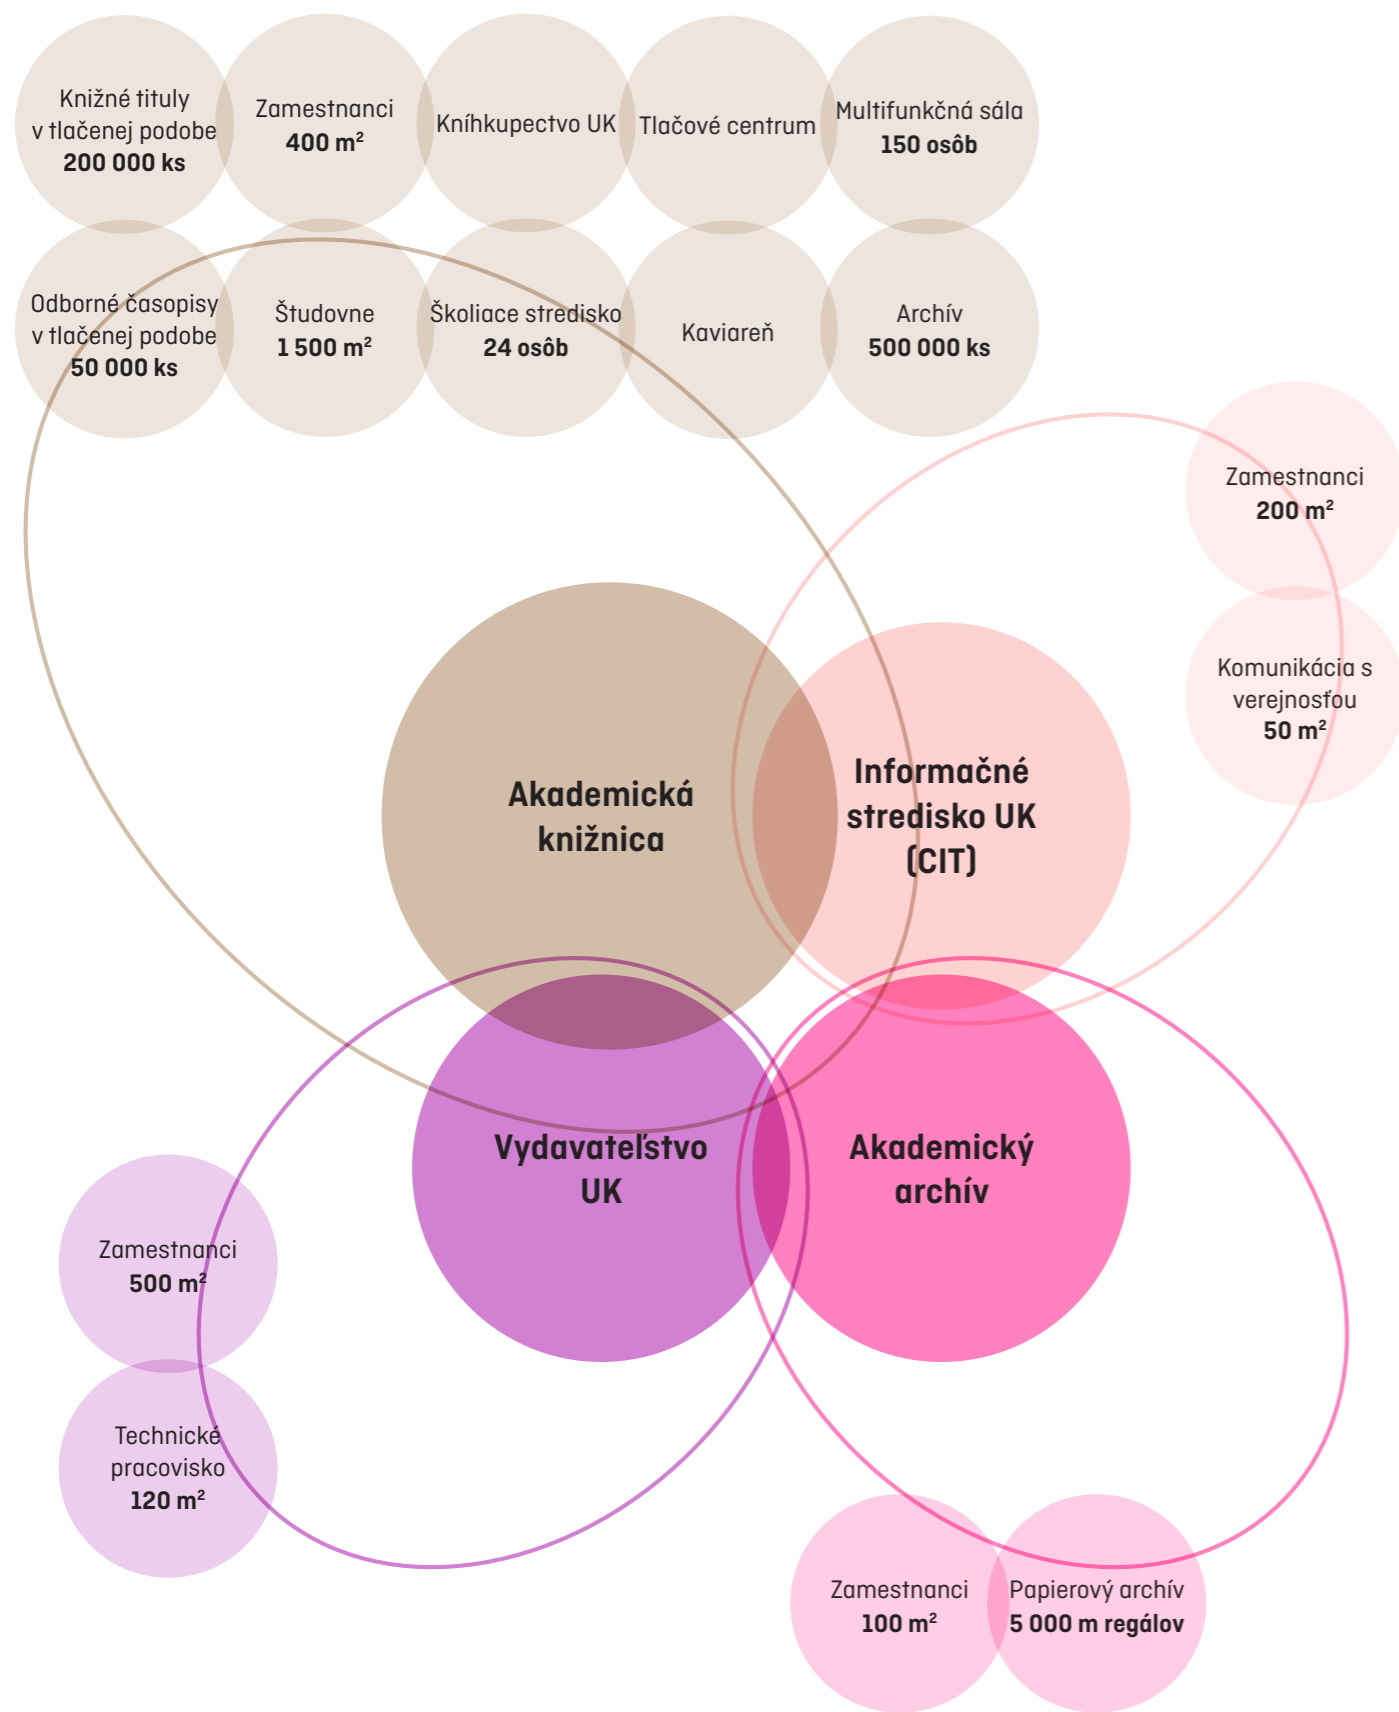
Knižné tituly v tlačenej podobe
200 000 ks

Zamestnanci
400 m$^2$

Kníhkupectvo UK

Tlačové centrum

Multifunkčná sála
150 osôb

Odborné časopisy v tlačenej podobe
50 000 ks

Študovne
1 500 m$^2$

Školiace stredisko
24 osôb

Kaviareň

Archív
500 000 ks

Zamestnanci
200 m$^2$

Komunikácia s verejnosťou
50 m$^2$

Akademická knižnica

Informačné stredisko UK (CIT)

Vydavateľstvo UK

Akademický archív

Zamestnanci
500 m$^2$

Technické pracovisko
120 m$^2$

Zamestnanci
100 m$^2$

Papierový archív
5 000 m regálov